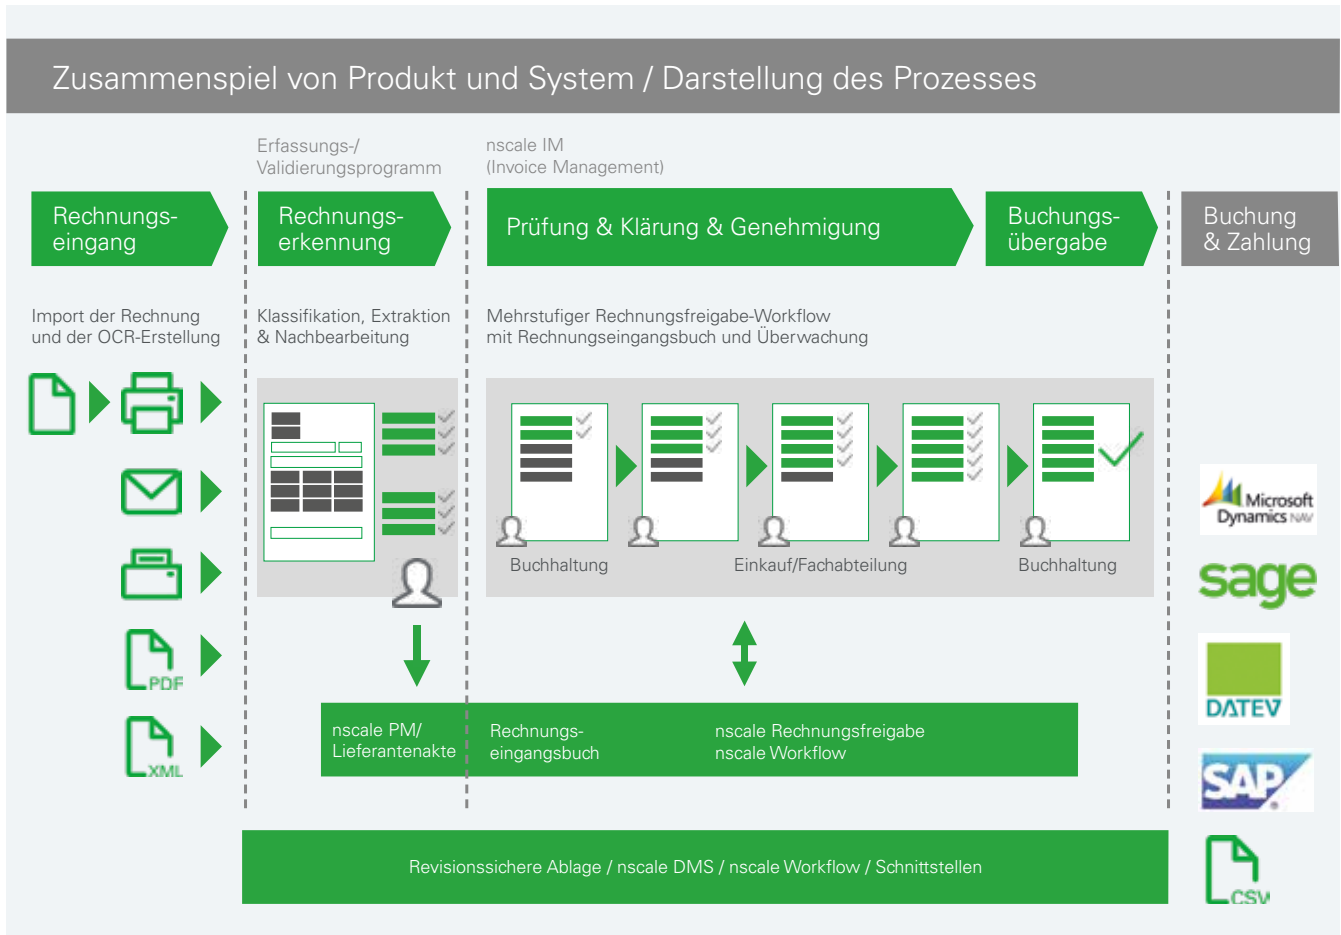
Zusammenspiel von Produkt und System / Darstellung des Prozesses

Erfassungs-/ Validierungsprogramm

nscale IM (Invoice Management)

Rechnungseingang

Rechnungserkennung

Prüfung & Klärung & Genehmigung

Buchungsübergabe

Buchung & Zahlung

Import der Rechnung und der OCR-Erstellung

Klassifikation, Extraktion & Nachbearbeitung

Mehrstufiger Rechnungsfreigabe-Workflow mit Rechnungseingangsbuch und Überwachung

PDF

XML

Buchhaltung

Einkauf/Fachabteilung

Buchhaltung

Microsoft Dynamics NAV

sage

DATEV

SAP

nscale PM/ Lieferantenakte

Rechnungseingangsbuch

nscale Rechnungsfreigabe
nscale Workflow

Revisionssichere Ablage / nscale DMS / nscale Workflow / Schnittstellen

CSV